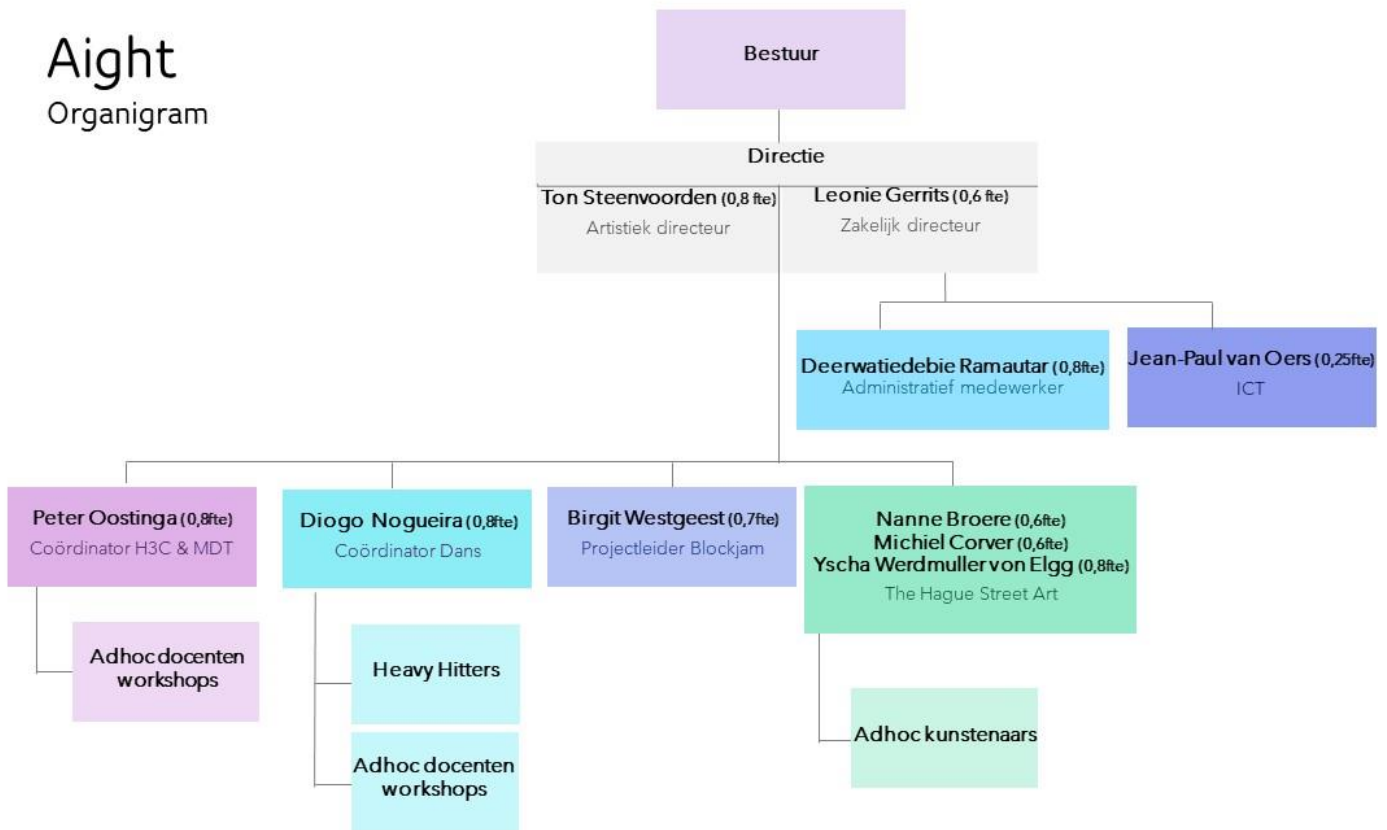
Aight
Organigram

Bestuur

Directie

Ton Steenvoorden (0,8 fte)
Artistiek directeur

Leonie Gerrits (0,6 fte)
Zakelijk directeur

Deerwatiedebie Ramautar (0,8fte)
Administratief medewerker

Jean-Paul van Oers (0,25fte)
ICT

Peter Oostinga (0,8fte)
Coördinator H3C & MDT

Adhoc docenten workshops

Diogo Nogueira (0,8fte)
Coördinator Dans

Heavy Hitters

Adhoc docenten workshops

Birgit Westgeest (0,7fte)
Projectleider Blockjam

Nanne Broere (0,6fte)
Michiel Corver (0,6fte)
Yscha Werdmuller von Elgg (0,8fte)
The Hague Street Art

Adhoc kunstenaars